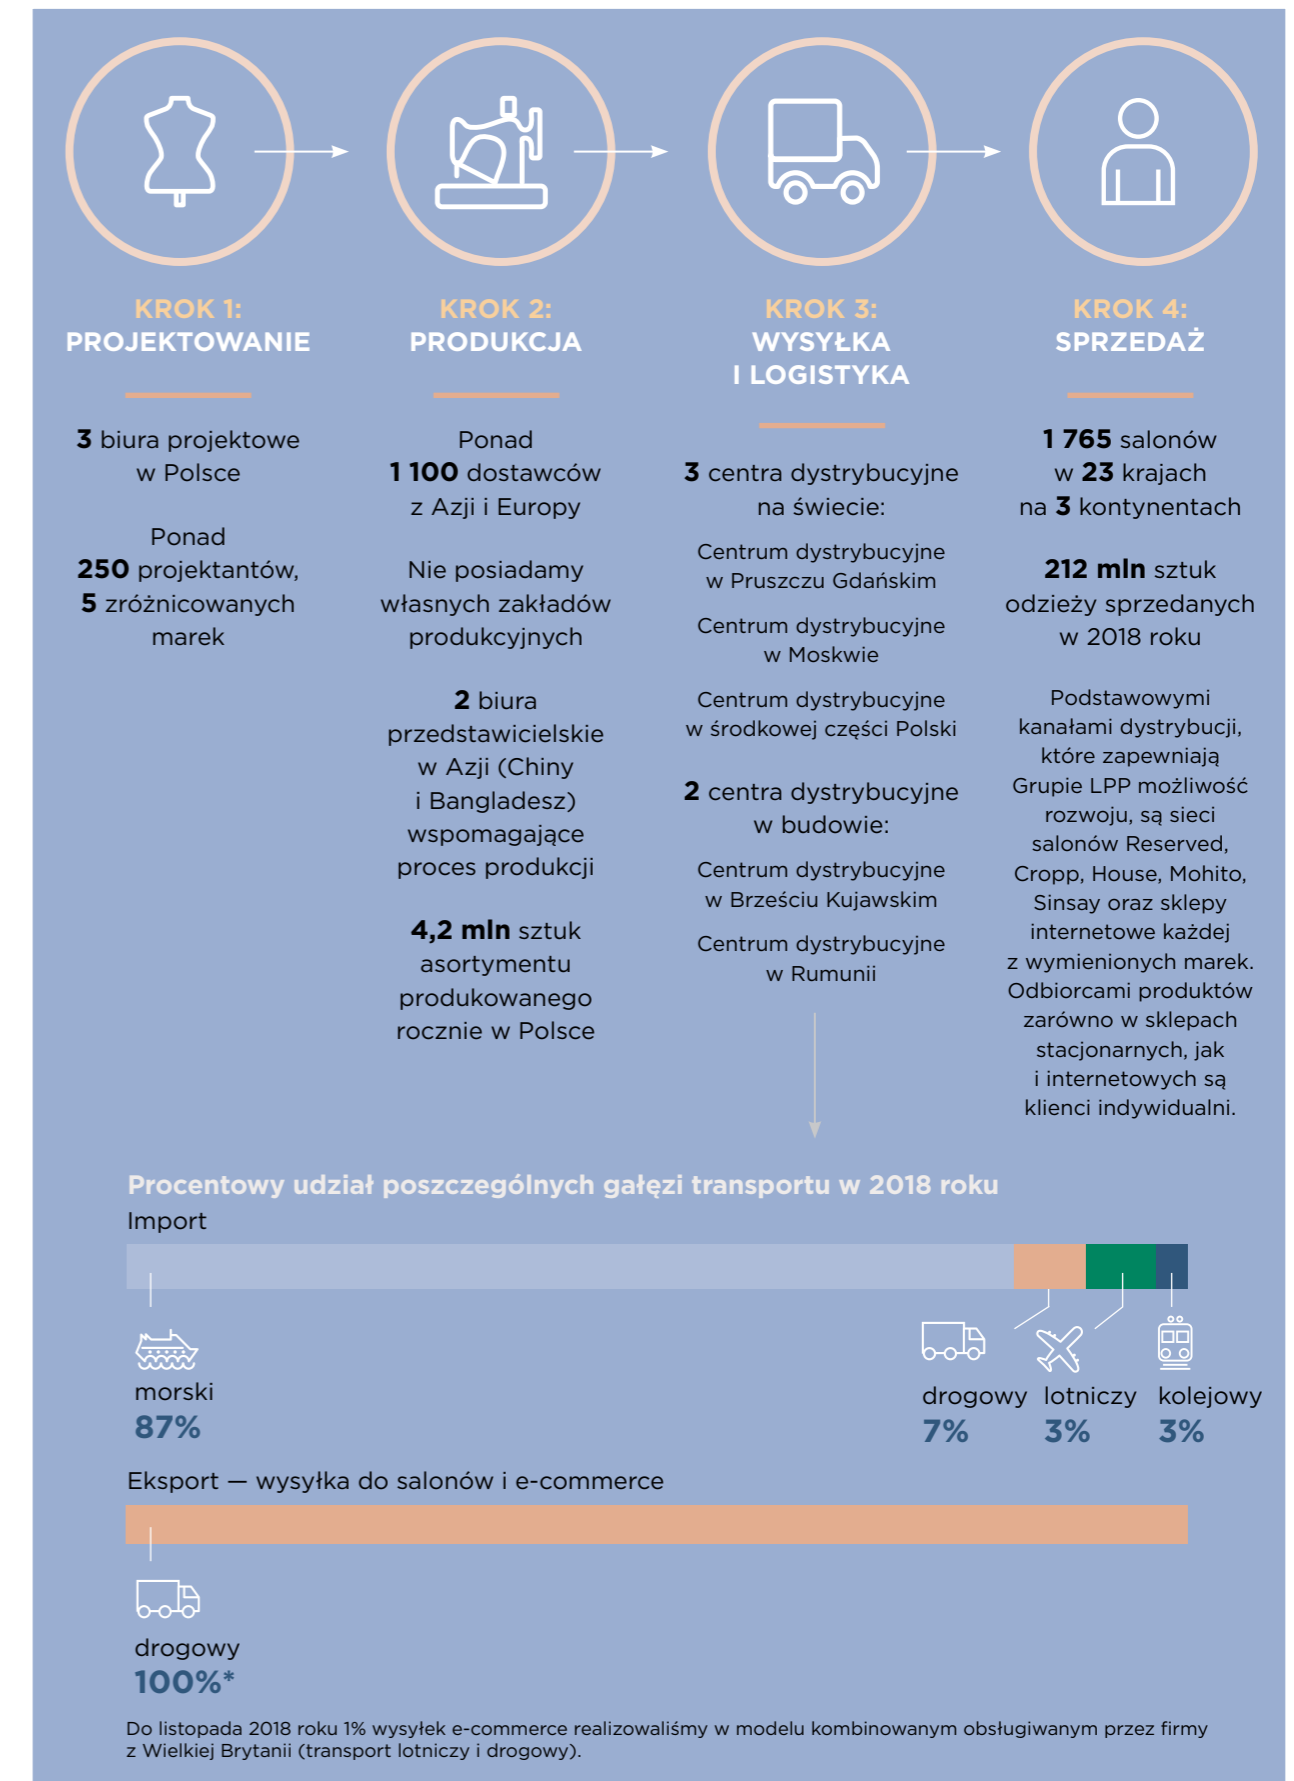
KROK 1:
PROJEKTOWANIE

3 biura projektowe w Polsce

Ponad 250 projektantów, 5 zróżnicowanych marek

KROK 2:
PRODUKCJA

Ponad 1 100 dostawców z Azji i Europy

Nie posiadamy własnych zakładów produkcyjnych

2 biura przedstawicielskie w Azji (Chiny i Bangladesz) wspomagające proces produkcji

4,2 mln sztuk asortymentu produkowanego rocznie w Polsce

KROK 3:
WYSYŁKA I LOGISTYKA

3 centra dystrybucyjne na świecie:

Centrum dystrybucyjne w Pruszczu Gdańskim

Centrum dystrybucyjne w Moskwie

Centrum dystrybucyjne w środkowej części Polski

2 centra dystrybucyjne w budowie:

Centrum dystrybucyjne w Brześciu Kujawskim

Centrum dystrybucyjne w Rumunii

KROK 4:
SPRZEDAŻ

1 765 salonów w 23 krajach na 3 kontynentach

212 mln sztuk odzieży sprzedanych w 2018 roku

Podstawowymi kanałami dystrybucji, które zapewniają Grupie LPP możliwość rozwoju, są sieci salonów Reserved, Cropp, House, Mohito, Sinsay oraz sklepy internetowe każdej z wymienionych marek. Odbiorcami produktów zarówno w sklepach stacjonarnych, jak i internetowych są klienci indywidualni.

Procentowy udział poszczególnych gałęzi transportu w 2018 roku

Import

morski
87%

drogowy
7%

lotniczy
3%

kolejowy
3%

Eksport — wysyłka do salonów i e-commerce

drogowy
100%*

Do listopada 2018 roku 1% wysyłek e-commerce realizowaliśmy w modelu kombinowanym obsługiwanym przez firmy z Wielkiej Brytanii (transport lotniczy i drogowy).